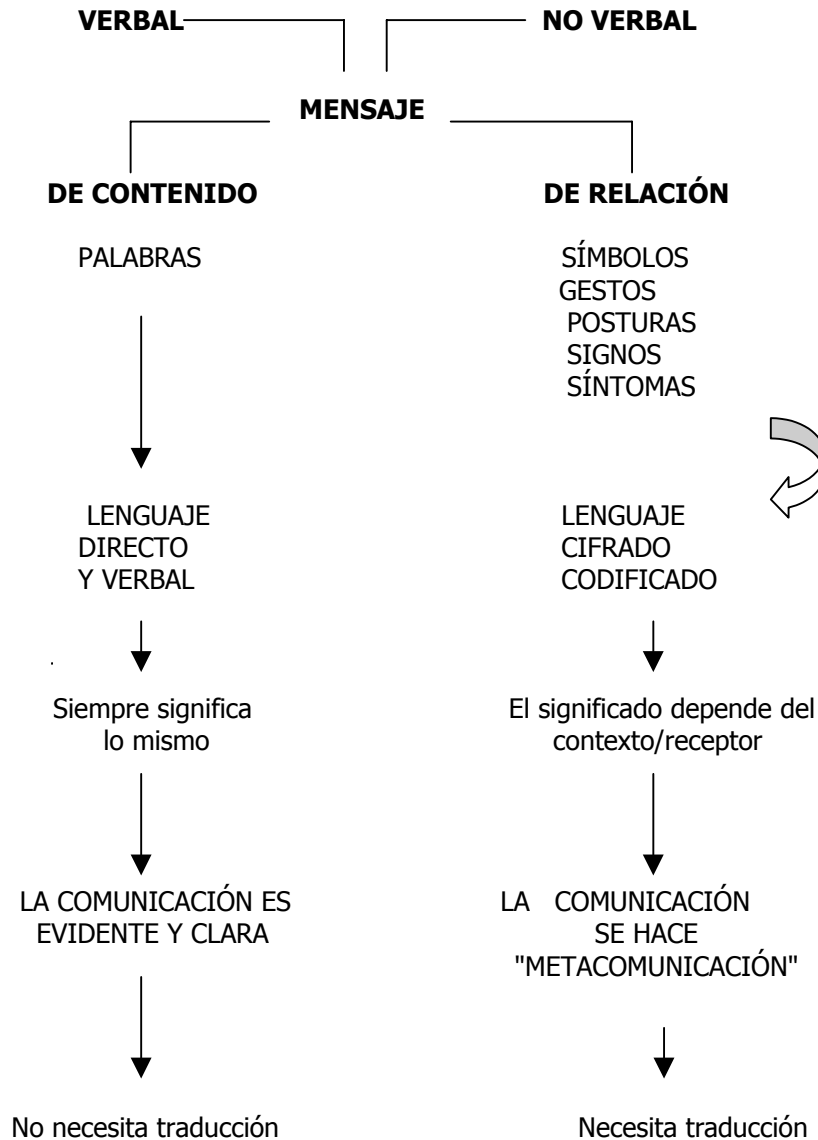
VERBAL

NO VERBAL

MENSAJE

DE CONTENIDO

DE RELACIÓN

PALABRAS

SÍMBOLOS
GESTOS
POSTURAS
SIGNOS
SÍNTOMAS

LENGUAJE
DIRECTO
Y VERBAL

LENGUAJE
CIFRADO
CODIFICADO

Siempre significa lo mismo

El significado depende del contexto/receptor

LA COMUNICACIÓN ES EVIDENTE Y CLARA

LA COMUNICACIÓN SE HACE "METACOMUNICACIÓN"

No necesita traducción

Necesita traducción